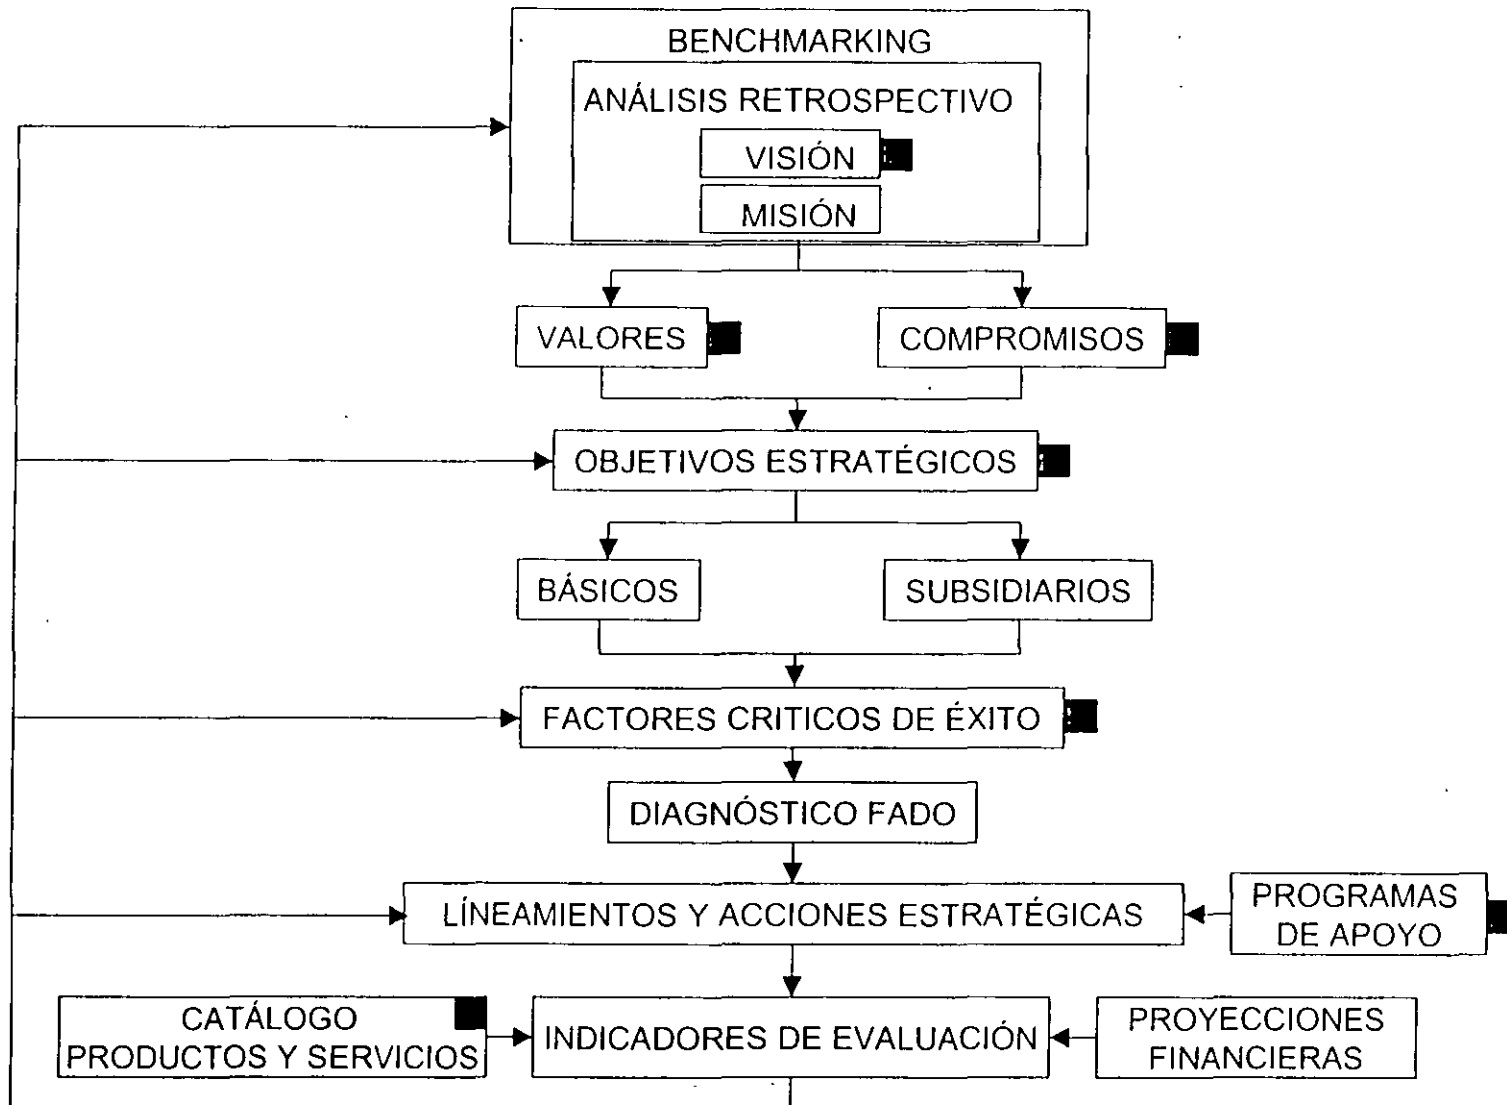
BENCHMARKING

ANÁLISIS RETROSPECTIVO

VISIÓN

MISIÓN

VALORES

COMPROMISOS

OBJETIVOS ESTRATÉGICOS

BÁSICOS

SUBSIDIARIOS

FACTORES CRITICOS DE ÉXITO

DIAGNÓSTICO FADO

LÍNEAMIENTOS Y ACCIONES ESTRATÉGICAS

PROGRAMAS DE APOYO

CATÁLOGO PRODUCTOS Y SERVICIOS

INDICADORES DE EVALUACIÓN

PROYECCIONES FINANCIERAS